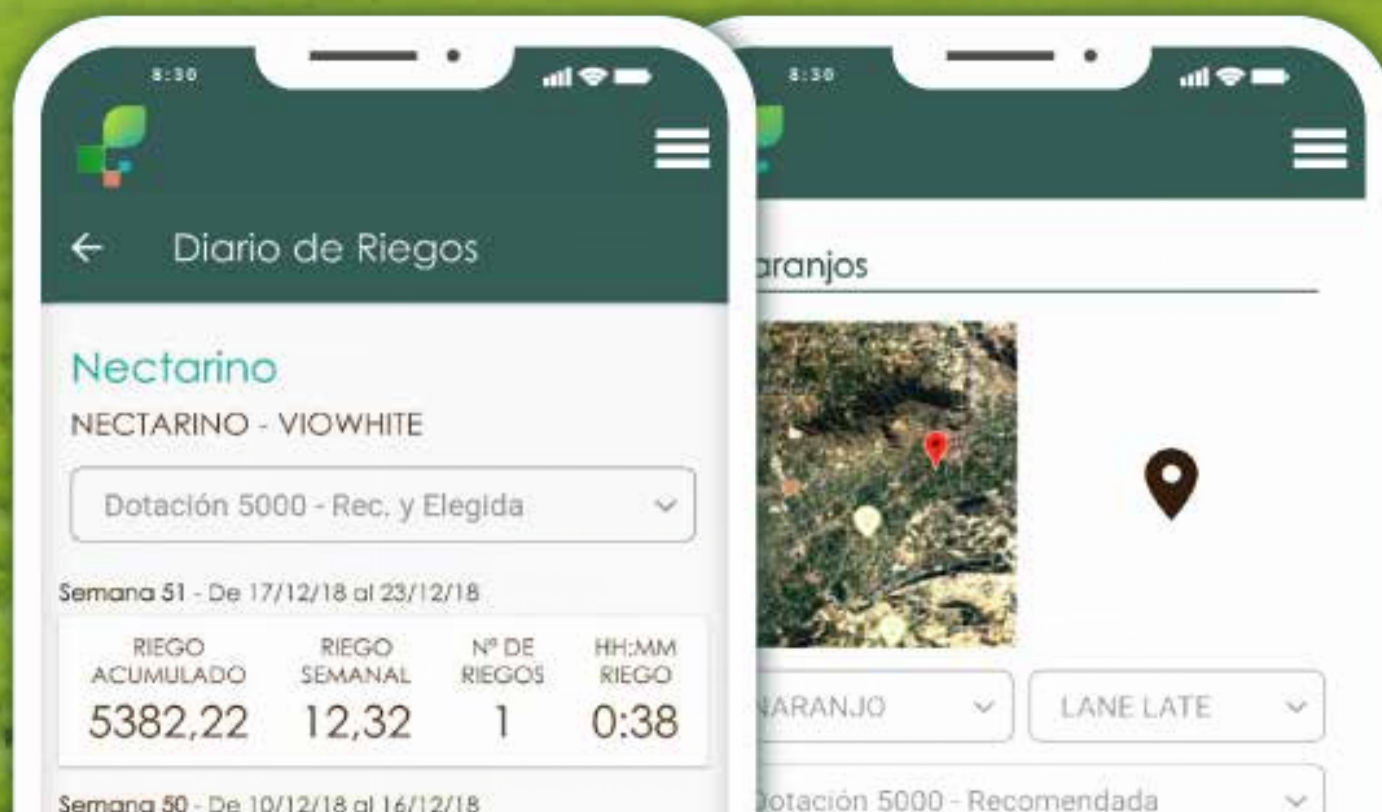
8:30

Diario de Riegos

Nectarino

NECTARINO - VIOWHITE

Dotación 5000 - Rec. y Elegida

Semana 51 - De 17/12/18 al 23/12/18

| RIEGO ACUMULADO | RIEGO SEMANAL | Nº DE RIEGOS | HH:MM RIEGO |
|---|---|---|---|
| 5382,22 | 12,32 | 1 | 0:38 |

Semana 50 - De 10/12/18 al 16/12/18

8:30

aranjos

NARANJO

LANE LATE

Dotación 5000 - Recomendada